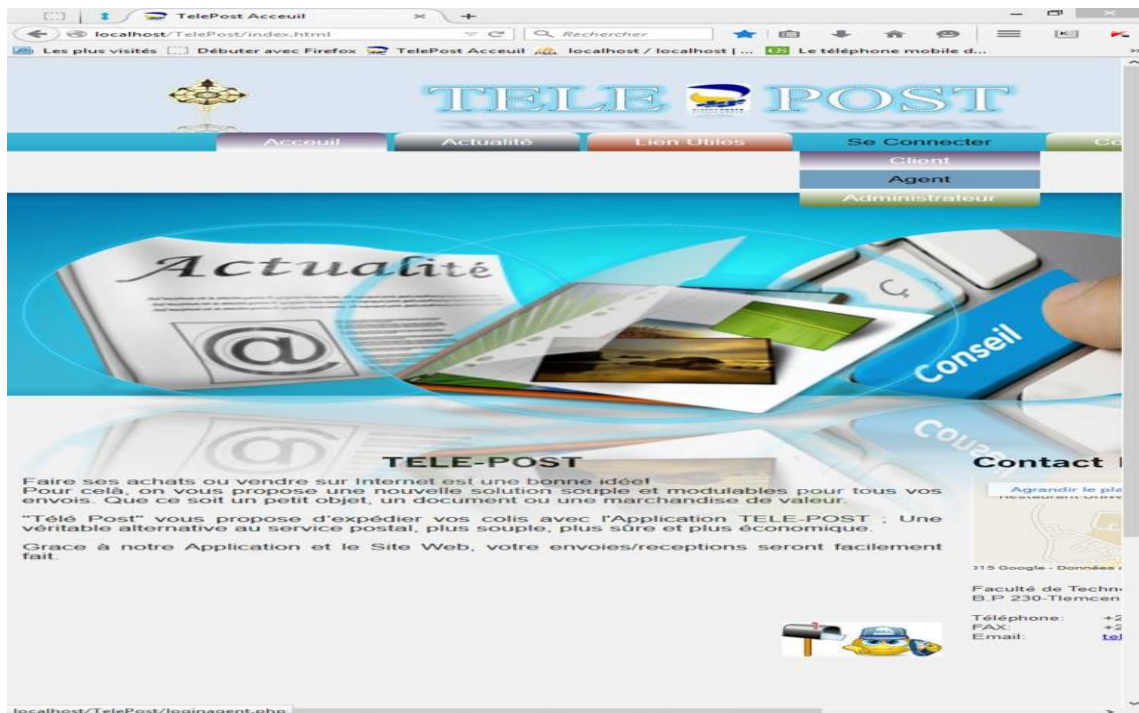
TelePost Acceuil

localhost/TelePost/index.html

Rechercher

Les plus visités  Débuter avec Firefox  TelePost Acceuil  localhost / localhost | ...  Le téléphone mobile d...

TELE POST

Accueil

Actualité

Lien Utiles

Se Connecter

Co

Client

Agent

Administrateur

Actualité

Conseil

TELE-POST

Faire ses achats ou vendre sur Internet est une bonne idée!
Pour celà, on vous propose une nouvelle solution souple et modulables pour tous vos envois. Que ce soit un petit objet, un document ou une marchandise de valeur.

"Télé Post" vous propose d'expédier vos colis avec l'Application TELE-POST : Une véritable alternative au service postal, plus souple, plus sûre et plus économique.

Grace à notre Application et le Site Web, votre envoies/receptions seront facilement fait.

Contact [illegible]

Agrandir le pl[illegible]

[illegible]15 Google - Données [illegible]

Faculté de Techn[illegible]
B.P 230-Tlemcen

Téléphone: +2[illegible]
FAX: +2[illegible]
Email: tel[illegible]

localhost/TelePost/loginagent.php